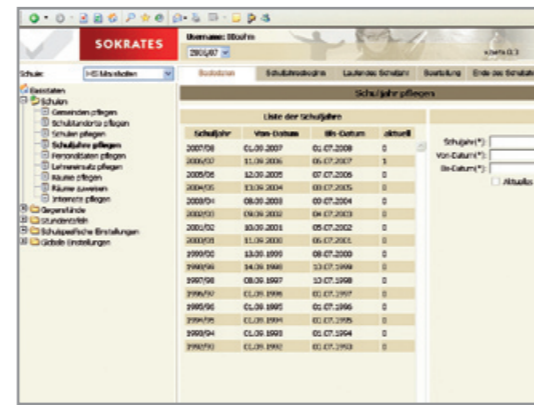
SOKRATES

Username: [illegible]
2006/07

Version 0.3

Schule: HS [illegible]

Basisdaten
Schulen
Gemeinden pflegen
Schulstandorte pflegen
Schulen pflegen
Schuljahre pflegen
Personaldaten pflegen
Lehrereinsatz pflegen
Räume pflegen
Räume zuweisen
Interessen pflegen
Gegenstände
Stundentafeln
Schulspezifische Einstellungen
Globale Einstellungen

Basisdaten | Schulbetrieb | Laufendes Schuljahr | Beurteilung | Ende des Schuljahres

Schuljahr pflegen

Liste der Schuljahre

| Schuljahr | Von-Datum | Bis-Datum | aktuell |
|---|---|---|---|
| 2007/08 | 01.09.2007 | 01.07.2008 | 0 |
| 2006/07 | 11.09.2006 | 06.07.2007 | 1 |
| 2005/06 | 12.09.2005 | 07.07.2006 | 0 |
| 2004/05 | 13.09.2004 | 08.07.2005 | 0 |
| 2003/04 | 08.09.2003 | 09.07.2004 | 0 |
| 2002/03 | 09.09.2002 | 04.07.2003 | 0 |
| 2001/02 | 10.09.2001 | 05.07.2002 | 0 |
| 2000/01 | 11.09.2000 | 06.07.2001 | 0 |
| 1999/00 | 13.09.1999 | 08.07.2000 | 0 |
| 1998/99 | 14.09.1998 | 10.07.1999 | 0 |
| 1997/98 | 08.09.1997 | 10.07.1998 | 0 |
| 1996/97 | 01.09.1996 | 01.07.1997 | 0 |
| 1995/96 | 01.09.1995 | 01.07.1996 | 0 |
| 1994/95 | 01.09.1994 | 01.07.1995 | 0 |
| 1993/94 | 01.09.1993 | 01.07.1994 | 0 |
| 1992/93 | 01.09.1992 | 01.07.1993 | 0 |

Schuljahr(*):
Von-Datum(*):
Bis-Datum(*):
Aktuell